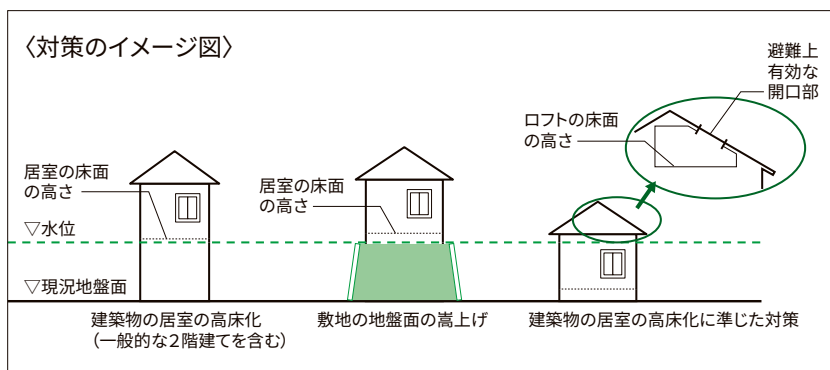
〈対策のイメージ図〉

避難上有効な開口部

ロフトの床面の高さ

居室の床面の高さ

居室の床面の高さ

▽水位

▽現況地盤面

建築物の居室の高床化
(一般的な2階建てを含む)

敷地の地盤面の嵩上げ

建築物の居室の高床化に準じた対策